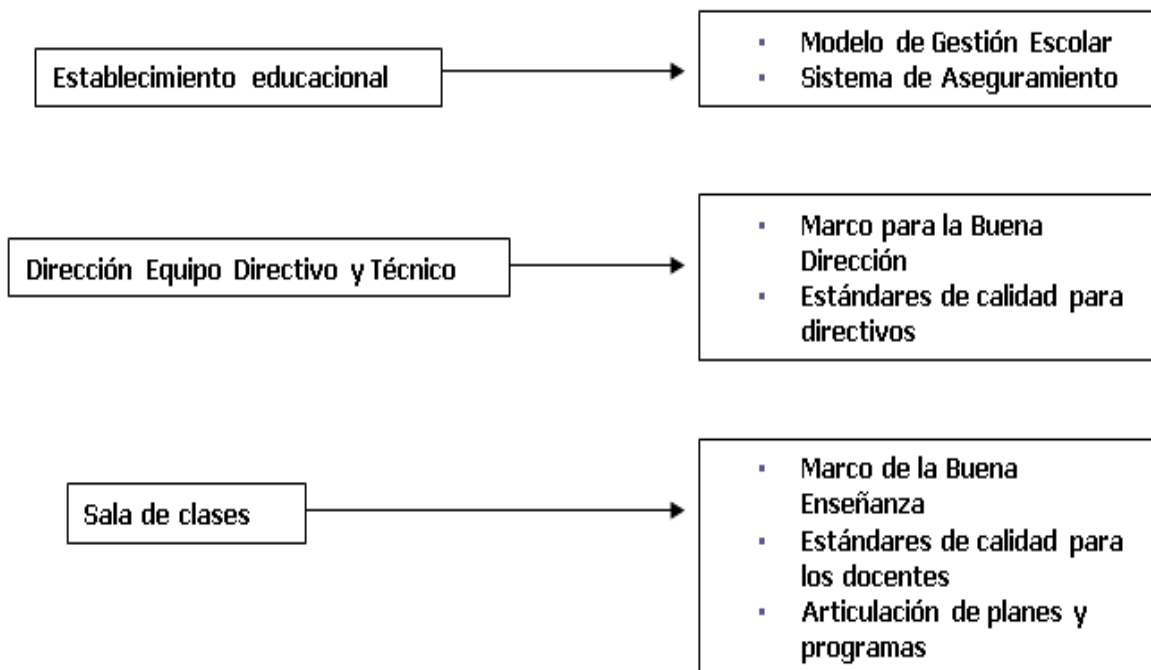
Establecimiento educacional

- Modelo de Gestión Escolar
- Sistema de Aseguramiento

Dirección Equipo Directivo y Técnico

- Marco para la Buena Dirección
- Estándares de calidad para directivos

Sala de clases

- Marco de la Buena Enseñanza
- Estándares de calidad para los docentes
- Articulación de planes y programas